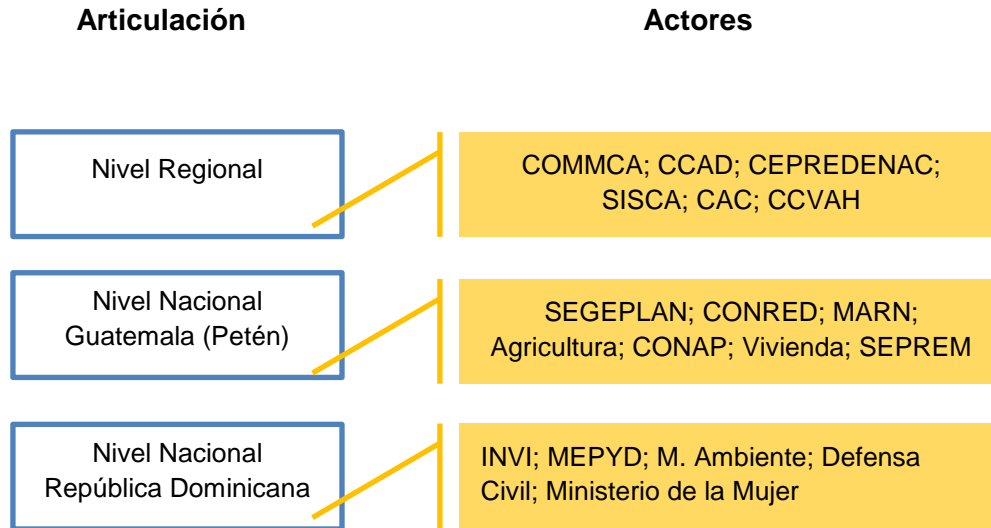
| Articulación | Actores |
|---|---|
| Nivel Regional | COMMCA; CCAD; CEPREDENAC; SISCA; CAC; CCVAH |
| Nivel Nacional Guatemala (Petén) | SEGEPLAN; CONRED; MARN; Agricultura; CONAP; Vivienda; SEPREM |
| Nivel Nacional República Dominicana | INVI; MEPYD; M. Ambiente; Defensa Civil; Ministerio de la Mujer |